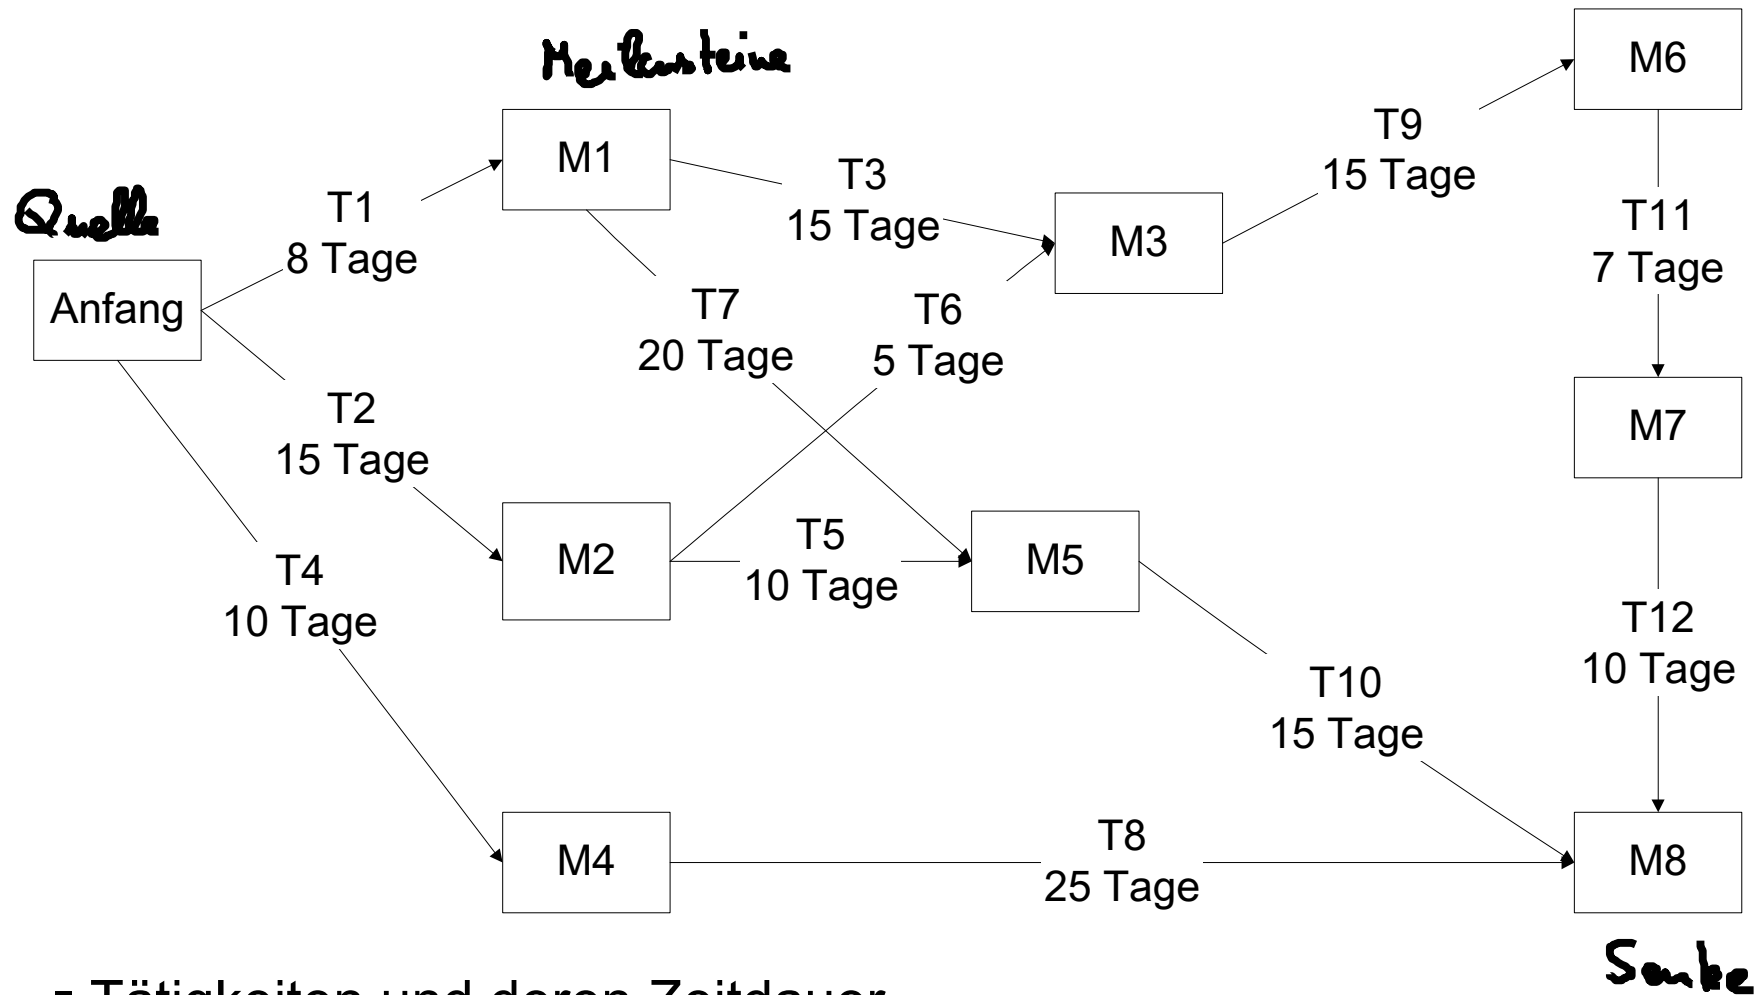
Meilensteine

Quelle

Anfang

T1
8 Tage

M1

T3
15 Tage

M3

T9
15 Tage

M6

T11
7 Tage

M7

T12
10 Tage

T7
20 Tage

T6
5 Tage

T2
15 Tage

M2

T5
10 Tage

M5

T10
15 Tage

T4
10 Tage

M4

T8
25 Tage

M8

Senke

- Tätigkeiten und deren Zeitdauer